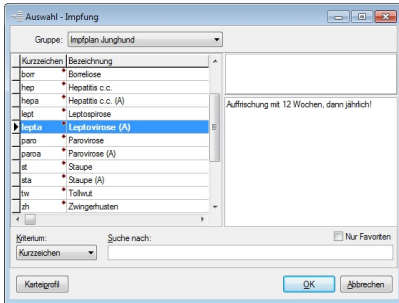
Auswahl - Impfung

Gruppe: Impfplan Junghund

| Kurzzeichen | Bezeichnung |
|---|---|
| borr | Borreliose |
| hep | Hepatitis c.c. |
| hepa | Hepatitis c.c. (A) |
| lept | Leptospirose |
| lepta | Leptovirose (A) |
| paro | Parovirose |
| paroa | Parovirose (A) |
| st | Staupe |
| sta | Staupe (A) |
| tw | Tollwut |
| zh | Zwingerhusten |

Auffrischung mit 12 Wochen, dann jährlich!

Kriterium:
Kurzzeichen
Suche nach:
Nur Favoriten

Karteiprofil
OK
Abbrechen